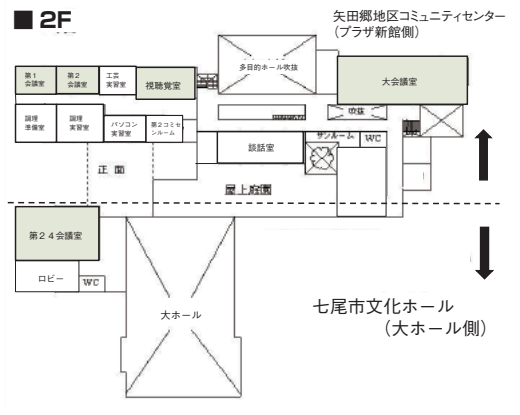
■ 2F

矢田郷地区コミュニティセンター
（プラザ新館側）

第1会議室

第2会議室

工芸実習室

視聴覚室

多目的ホール吹抜

大会議室

吹抜

調理準備室

調理実習室

パソコン実習室

第2コミセンルーム

談話室

サンルーム

WC

正面

屋上庭園

第２４会議室

ロビー

WC

大ホール

七尾市文化ホール
（大ホール側）